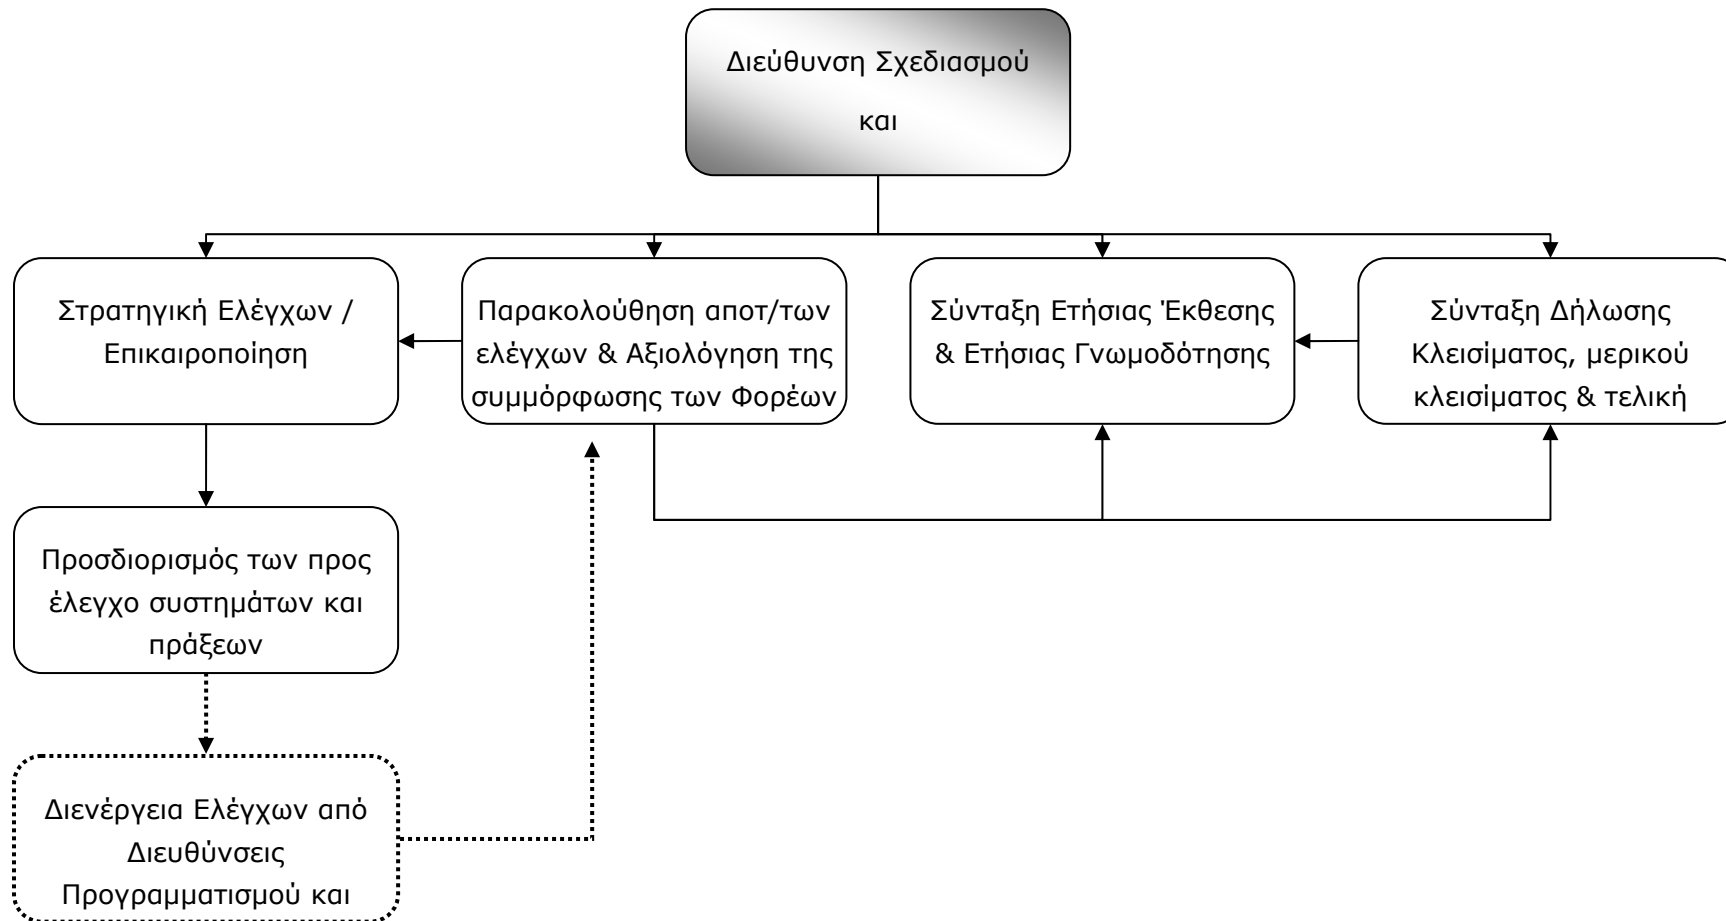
Διεύθυνση Σχεδιασμού

και

Στρατηγική Ελέγχων / Επικαιροποίηση

Παρακολούθηση αποτ/των ελέγχων & Αξιολόγηση της συμμόρφωσης των Φορέων

Σύνταξη Ετήσιας Έκθεσης & Ετήσιας Γνωμοδότησης

Σύνταξη Δήλωσης Κλεισίματος, μερικού κλεισίματος & τελική

Προσδιορισμός των προς έλεγχο συστημάτων και πράξεων

Διενέργεια Ελέγχων από Διευθύνσεις Προγραμματισμού και